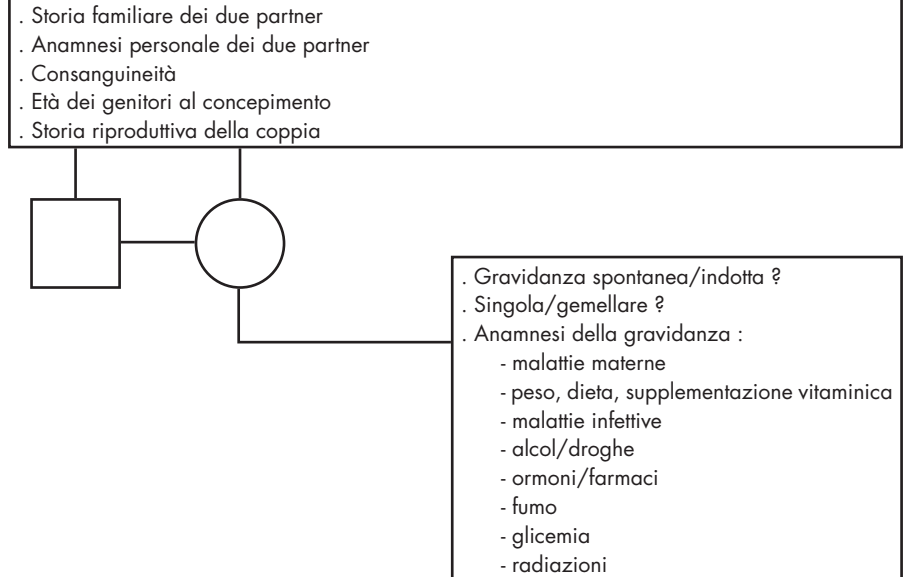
. Storia familiare dei due partner
. Anamnesi personale dei due partner
. Consanguineità
. Età dei genitori al concepimento
. Storia riproduttiva della coppia

. Gravidanza spontanea/indotta ?
. Singola/gemellare ?
. Anamnesi della gravidanza :
- malattie materne
- peso, dieta, supplementazione vitaminica
- malattie infettive
- alcol/droghe
- ormoni/farmaci
- fumo
- glicemia
- radiazioni